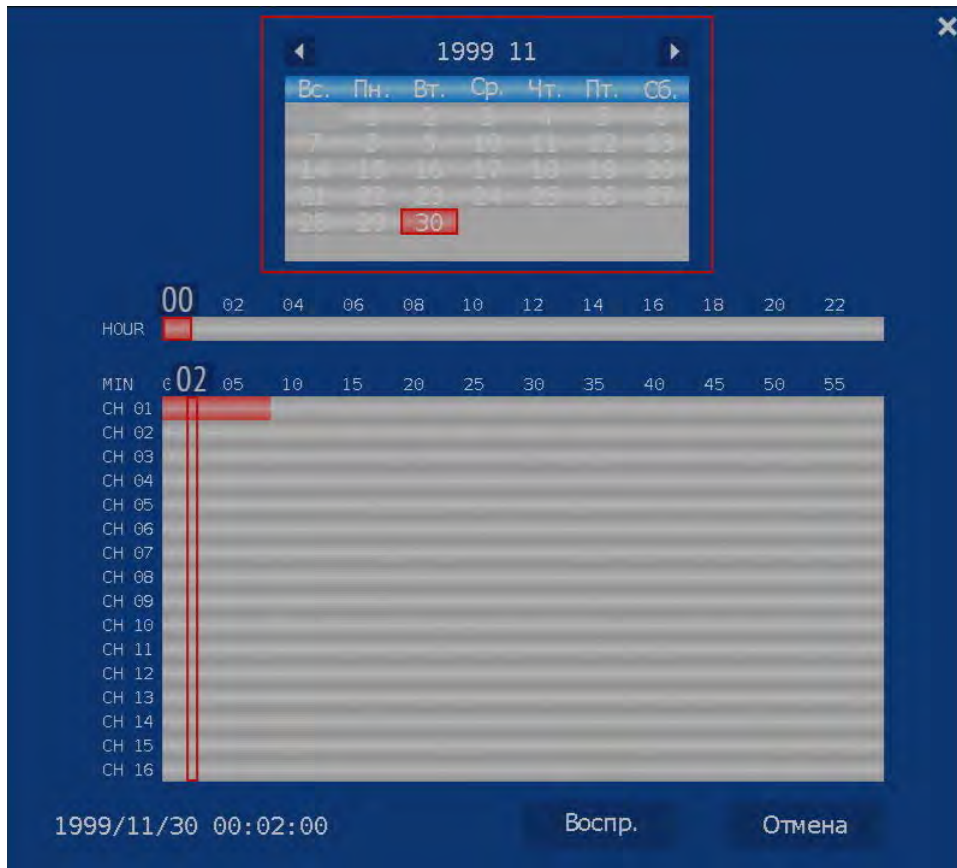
×

1999 11

Вс. Пн. Вт. Ср. Чт. Пт. Сб.

1 2 3 4 5 6
7 8 9 10 11 12 13
14 15 16 17 18 19 20
21 22 23 24 25 26 27
28 29 30

00 02 04 06 08 10 12 14 16 18 20 22
HOUR

MIN 0 02 05 10 15 20 25 30 35 40 45 50 55
CH 01
CH 02
CH 03
CH 04
CH 05
CH 06
CH 07
CH 08
CH 09
CH 10
CH 11
CH 12
CH 13
CH 14
CH 15
CH 16

1999/11/30 00:02:00

Воспр.

Отмена